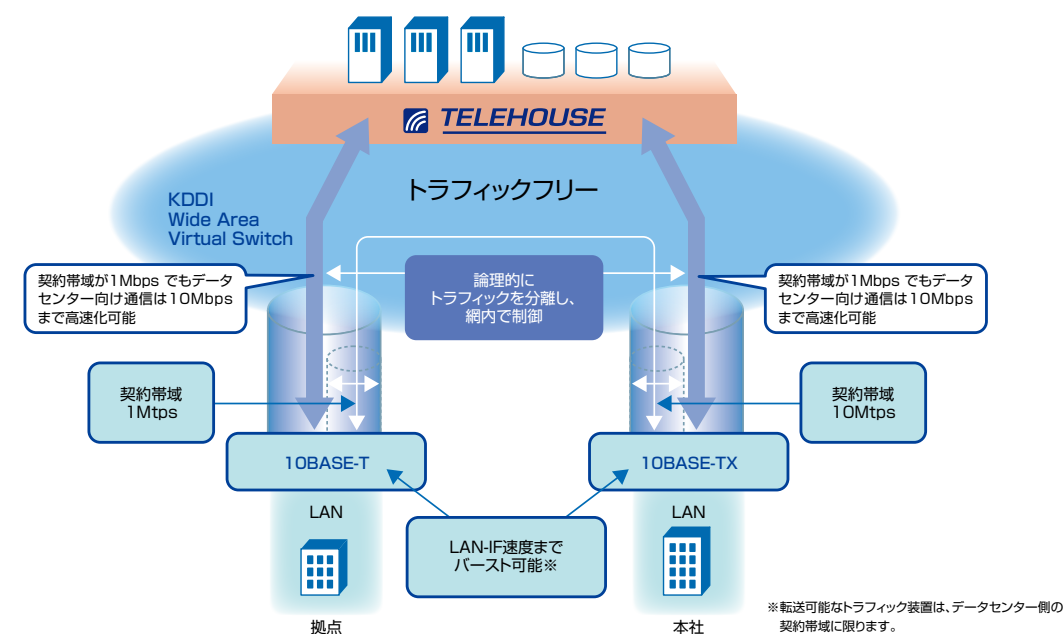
TELEHOUSE

トラフィックフリー

KDDI
Wide Area
Virtual Switch

契約帯域が1Mbps でもデータセンター向け通信は10Mbpsまで高速化可能

論理的に
トラフィックを分離し、
網内で制御

契約帯域が1Mbps でもデータセンター向け通信は10Mbpsまで高速化可能

契約帯域
1Mtps

契約帯域
10Mtps

10BASE-T

10BASE-TX

LAN

LAN

LAN-IF速度まで
バースト可能※

拠点

本社

※転送可能なトラフィック装置は、データセンター側の契約帯域に限ります。